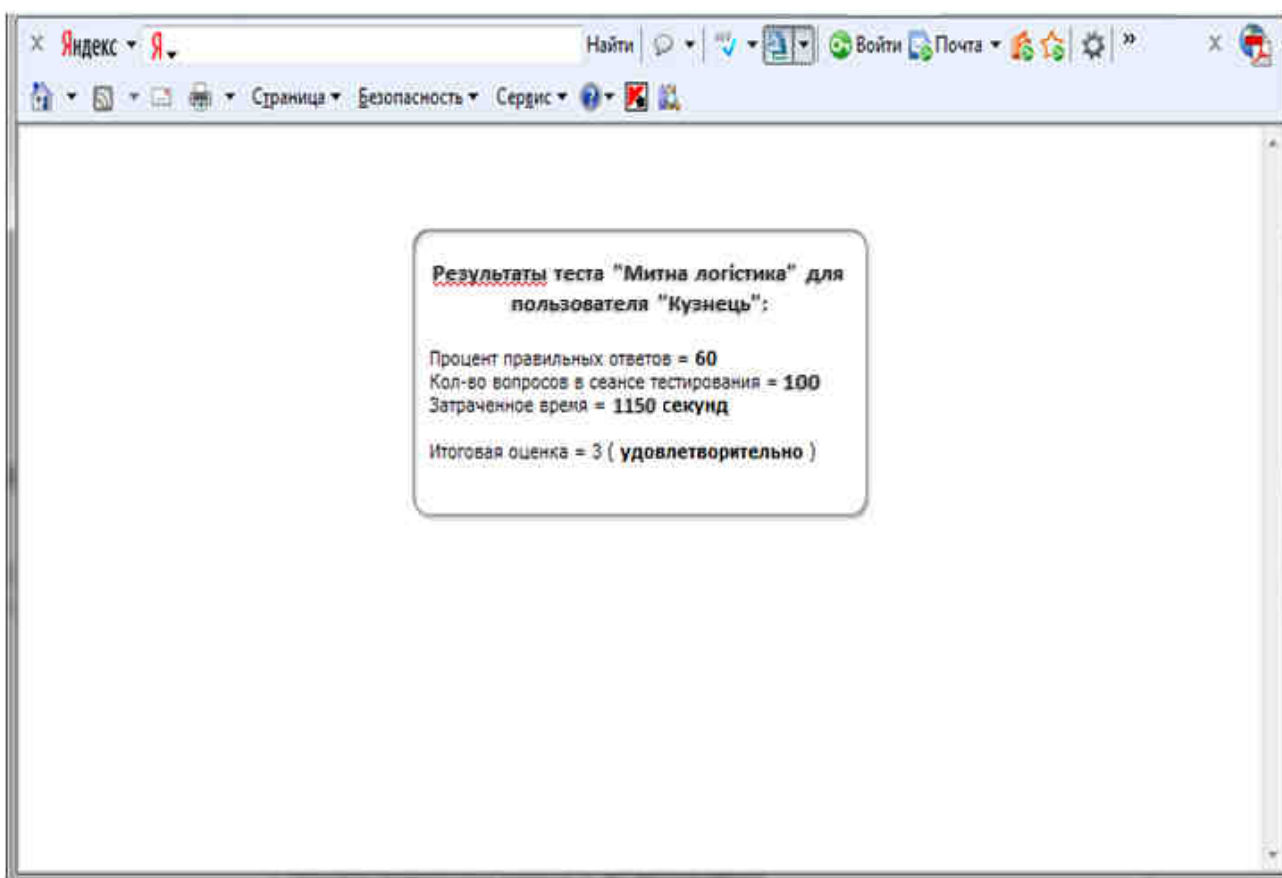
X Яндекс ▾ Я▾ Найти ▾ ▾ Войти Почта ▾ » X

▾ ▾ ▾ Страница ▾ Безопасность ▾ Сервис ▾ ▾

Результаты теста "Митна логістика" для пользователя "Кузнець":

Процент правильных ответов = 60
Кол-во вопросов в сеансе тестирования = 100
Затраченное время = 1150 секунд

Итоговая оценка = 3 ( удовлетворительно )